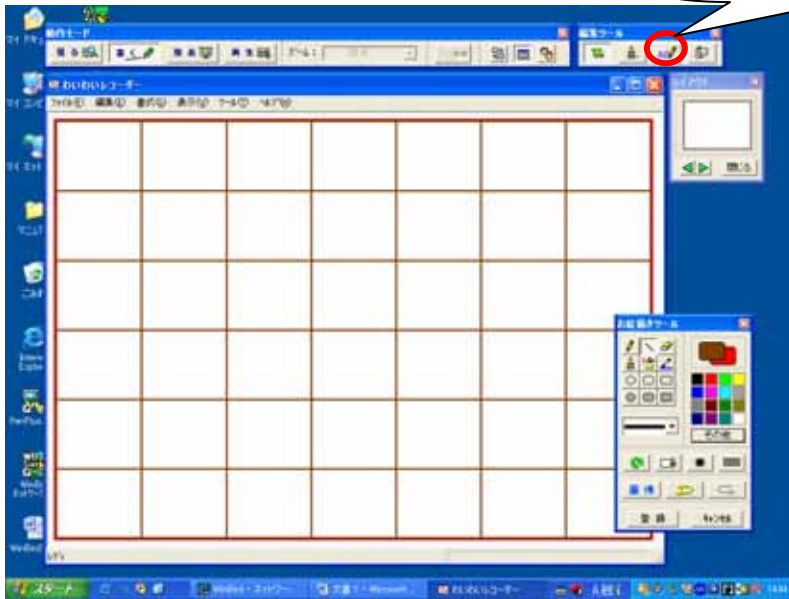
動作モード

編集ツール

わいわいレコーダー

ファイル(F) 編集(E) 書式(O) 表示(V) ツール(T) ヘルプ(H)

レイアウト

閉じる

お絵描きツール

その他

登録 キャンセル

スタート

WeBoX - ネットワーク...

文書1 - Microsoft...

わいわいレコーダー